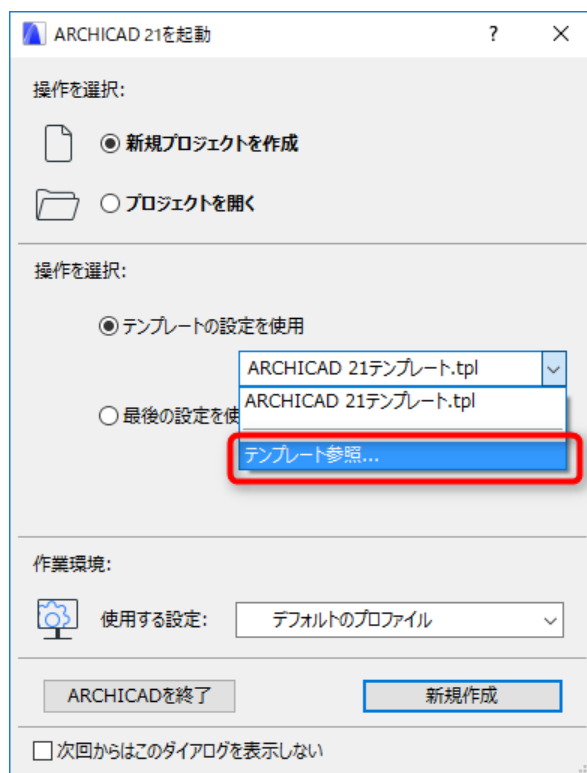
ARCHICAD 21を起動 ? ×

操作を選択:

◉ 新規プロジェクトを作成

○ プロジェクトを開く

操作を選択:

◉ テンプレートの設定を使用

ARCHICAD 21テンプレート.tpl

ARCHICAD 21テンプレート.tpl

○ 最後の設定を使

テンプレート参照...

作業環境:

使用する設定: デフォルトのプロファイル

ARCHICADを終了

新規作成

☐ 次回からはこのダイアログを表示しない